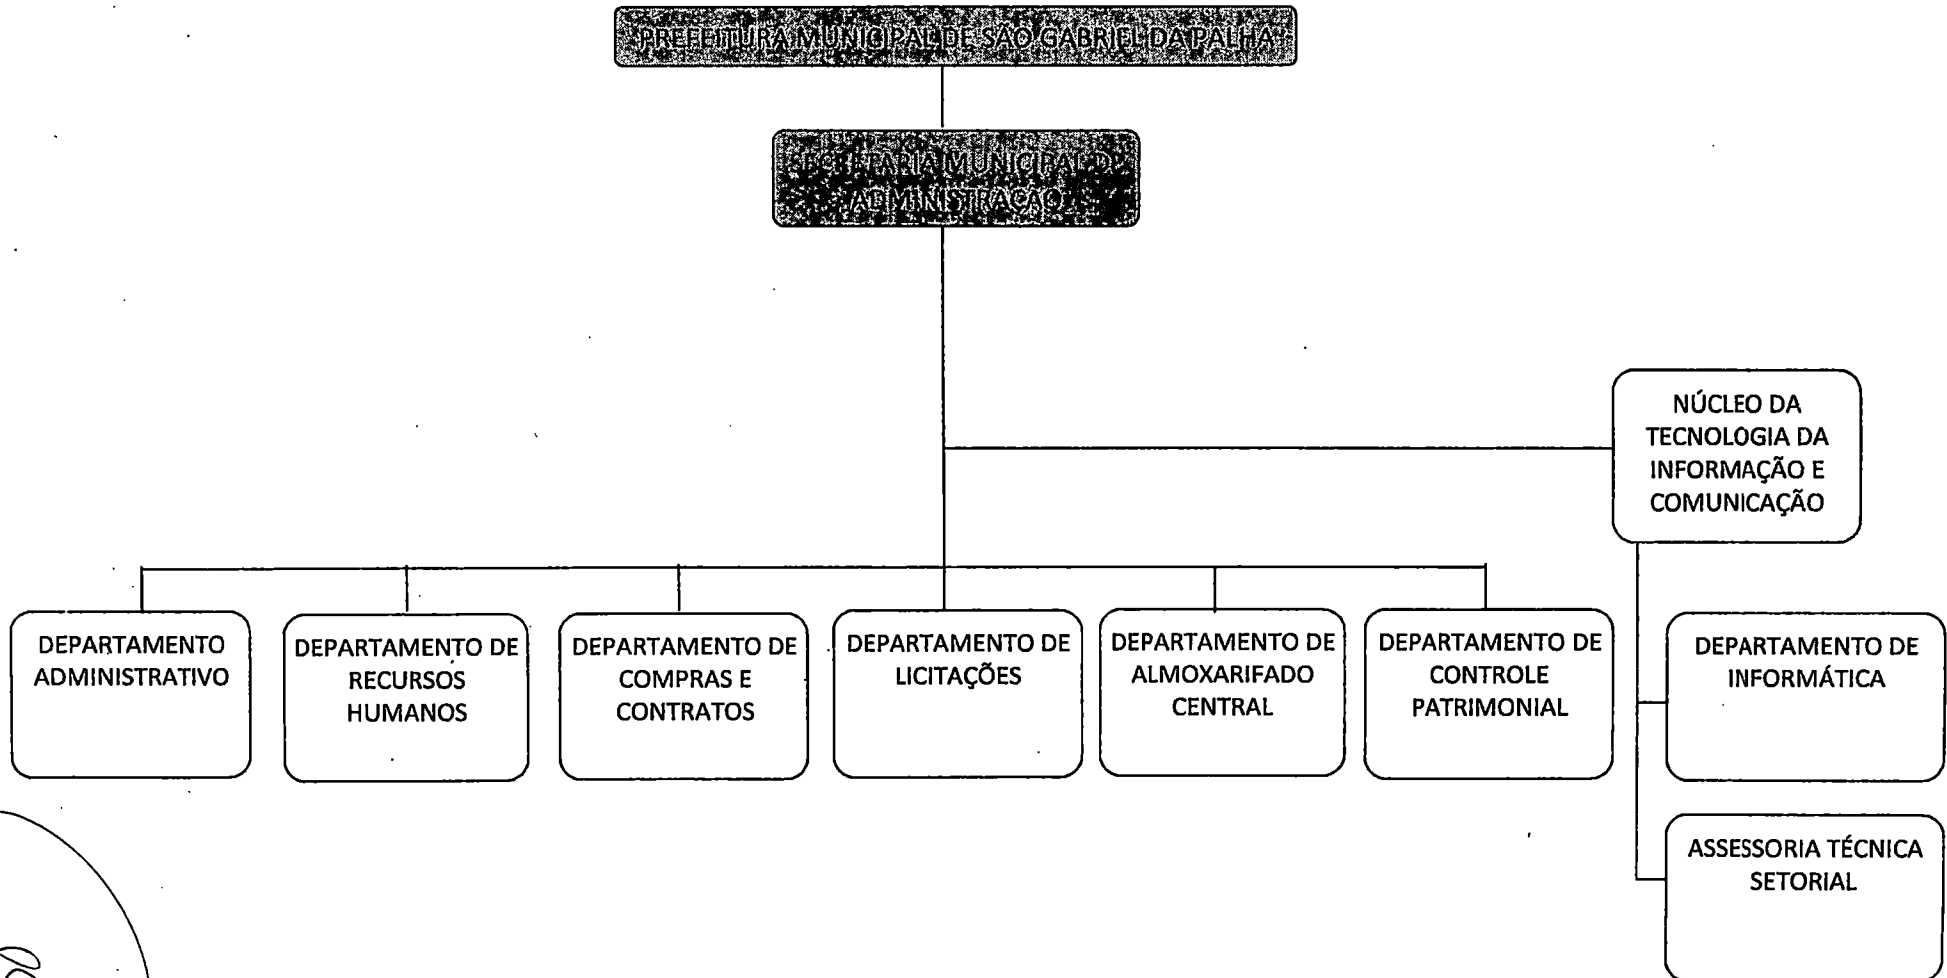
PREFEITURA MUNICIPAL DE SÃO GABRIEL DA PALHA

SECRETARIA MUNICIPAL DE ADMINISTRAÇÃO

NÚCLEO DA TECNOLOGIA DA INFORMAÇÃO E COMUNICAÇÃO

DEPARTAMENTO ADMINISTRATIVO

DEPARTAMENTO DE RECURSOS HUMANOS

DEPARTAMENTO DE COMPRAS E CONTRATOS

DEPARTAMENTO DE LICITAÇÕES

DEPARTAMENTO DE ALMOXARIFADO CENTRAL

DEPARTAMENTO DE CONTROLE PATRIMONIAL

DEPARTAMENTO DE INFORMÁTICA

ASSESSORIA TÉCNICA SETORIAL